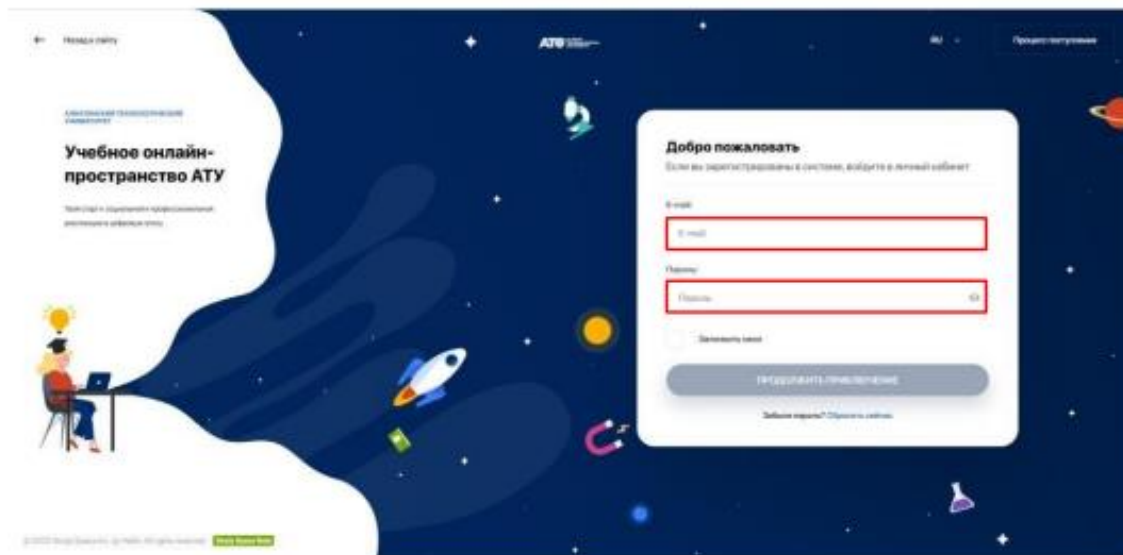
← Назад к сайту

АТУ

RU

Процесс поступления

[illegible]

Учебное онлайн-пространство АТУ

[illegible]

Добро пожаловать

Если вы зарегистрированы в системе, войдите в личный кабинет

E-mail

E-mail

Пароль

Пароль

Запомнить меня

ПРОДОЛЖИТЬ ПРИКЛЮЧЕНИЕ

Забыли пароль? Сбросить сейчас

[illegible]